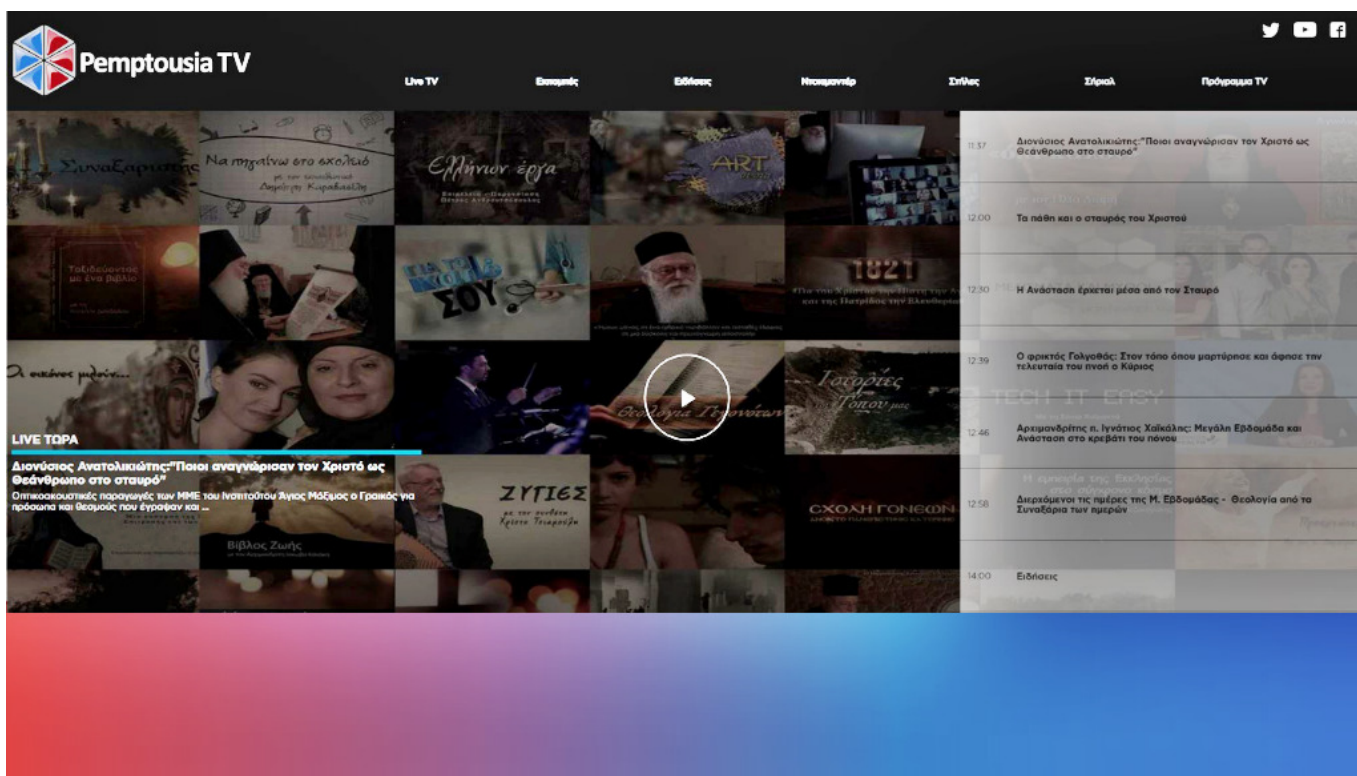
Pemptousia TV

Live TV Εκπομπές Ειδήσεις Ντοκιμαντέρ Στήλες Σήριαλ Πρόγραμμα TV

Συναξαριστής

Να πηγαίνω στο σχολειό

Ελλήνων έργα

ART

Ταξιδεύοντας με ένα βιβλίο

ΣΟΥ

1821

Οι σιωπές μιλούν...

Θεολογία Γίγνονται

Γειτονιές Τόπου μας

LIVE ΤΩΡΑ

Διονύσιος Ανατολικιώτης:"Ποιοι αναγνώρισαν τον Χριστό ως Θεάνθρωπο στο σταυρό"

Οπτικοακουστικές παραγωγές των ΜΜΕ του Ινστιτούτου Άγιος Μάξιμος ο Γραικός για πρόσωπα και θεσμούς που έγραψαν και ...

ΖΥΓΙΕΣ

Βίβλος Ζωής

ΣΧΟΛΗ ΓΟΝΕΩΝ

11:57 Διονύσιος Ανατολικιώτης:"Ποιοι αναγνώρισαν τον Χριστό ως Θεάνθρωπο στο σταυρό"

12:00 Τα πάθη και ο σταυρός του Χριστού

12:30 Η Ανάσταση έρχεται μέσα από τον Σταυρό

12:39 Ο φρικτός Γολγοθάς: Στον τόπο όπου μαρτύρησε και άφησε την τελευταία του πνοή ο Κύριος

TECH IT EASY

12:46 Αρχιμανδρίτης π. Ιγνάτιος Χαϊκάλης: Μεγάλη Εβδομάδα και Ανάσταση στο κρεβάτι του πόνου

12:58 Διερχόμενοι τις ημέρες της Μ. Εβδομάδας - Θεολογία από τα Συναξάρια των ημερών

14:00 Ειδήσεις